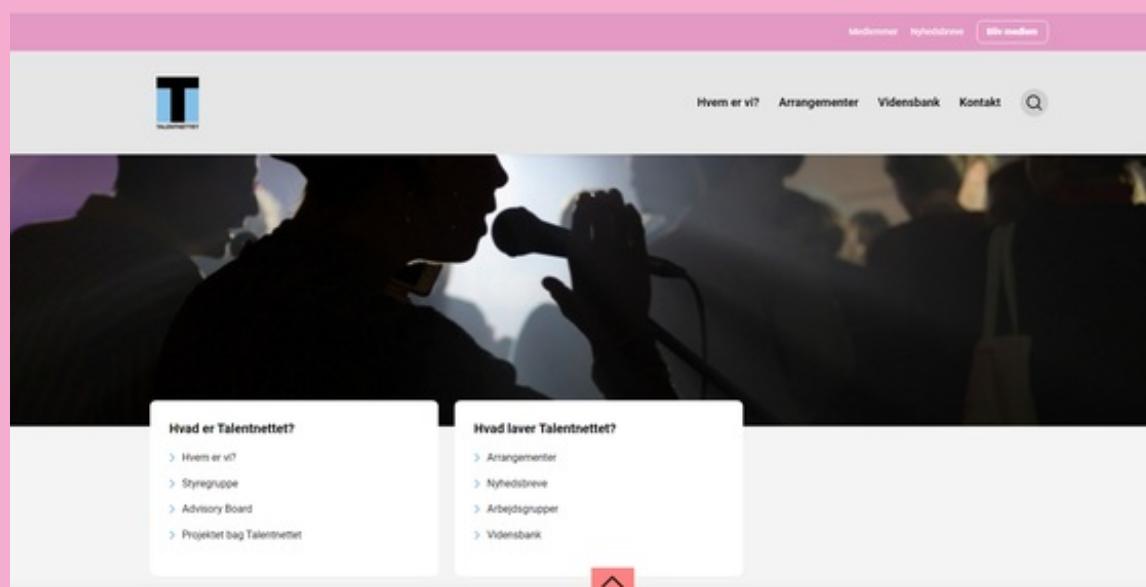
Medlemmer Nyhedsbreve Bliv medlem

TALENTNETTET

Hvem er vi? Arrangementer Vidensbank Kontakt

Hvad er Talentnettet?

Hvem er vi?

Styregruppe

Advisory Board

Projektet bag Talentnettet

Hvad laver Talentnettet?

Arrangementer

Nyhedsbreve

Arbejdsgrupper

Vidensbank